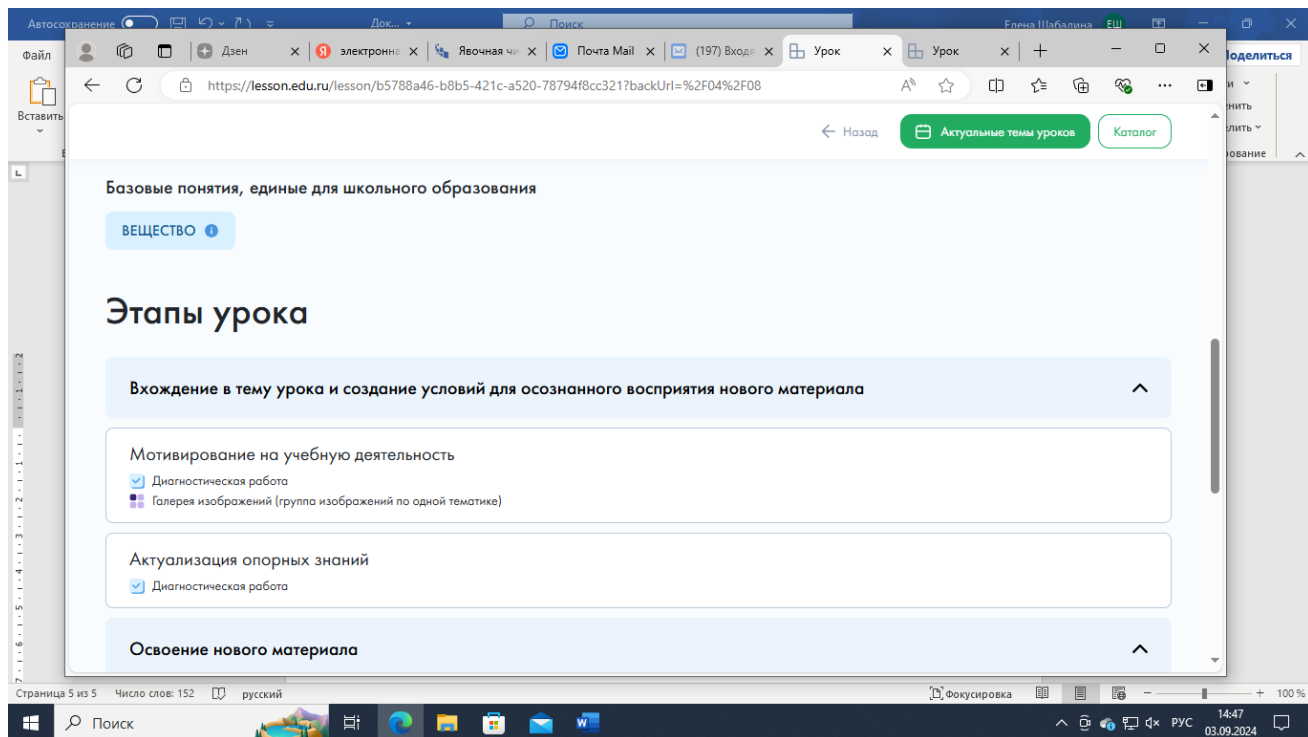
Автосохранение Док... Поиск Елена Шабалина ЕШ

Файл Вставить Поделиться

Дзен электронна Явочная чи Почта Mail (197) Входя Урок Урок

https://lesson.edu.ru/lesson/b5788a46-b8b5-421c-a520-78794f8cc321?backUrl=%2F04%2F08

Назад Актуальные темы уроков Каталог

Базовые понятия, единые для школьного образования

ВЕЩЕСТВО

Этапы урока

Вхождение в тему урока и создание условий для осознанного восприятия нового материала

Мотивирование на учебную деятельность

Диагностическая работа

Галерея изображений (группа изображений по одной тематике)

Актуализация опорных знаний

Диагностическая работа

Освоение нового материала

Страница 5 из 5 Число слов: 152 русский Фокусировка 100 %

Поиск

14:47 03.09.2024 РУС